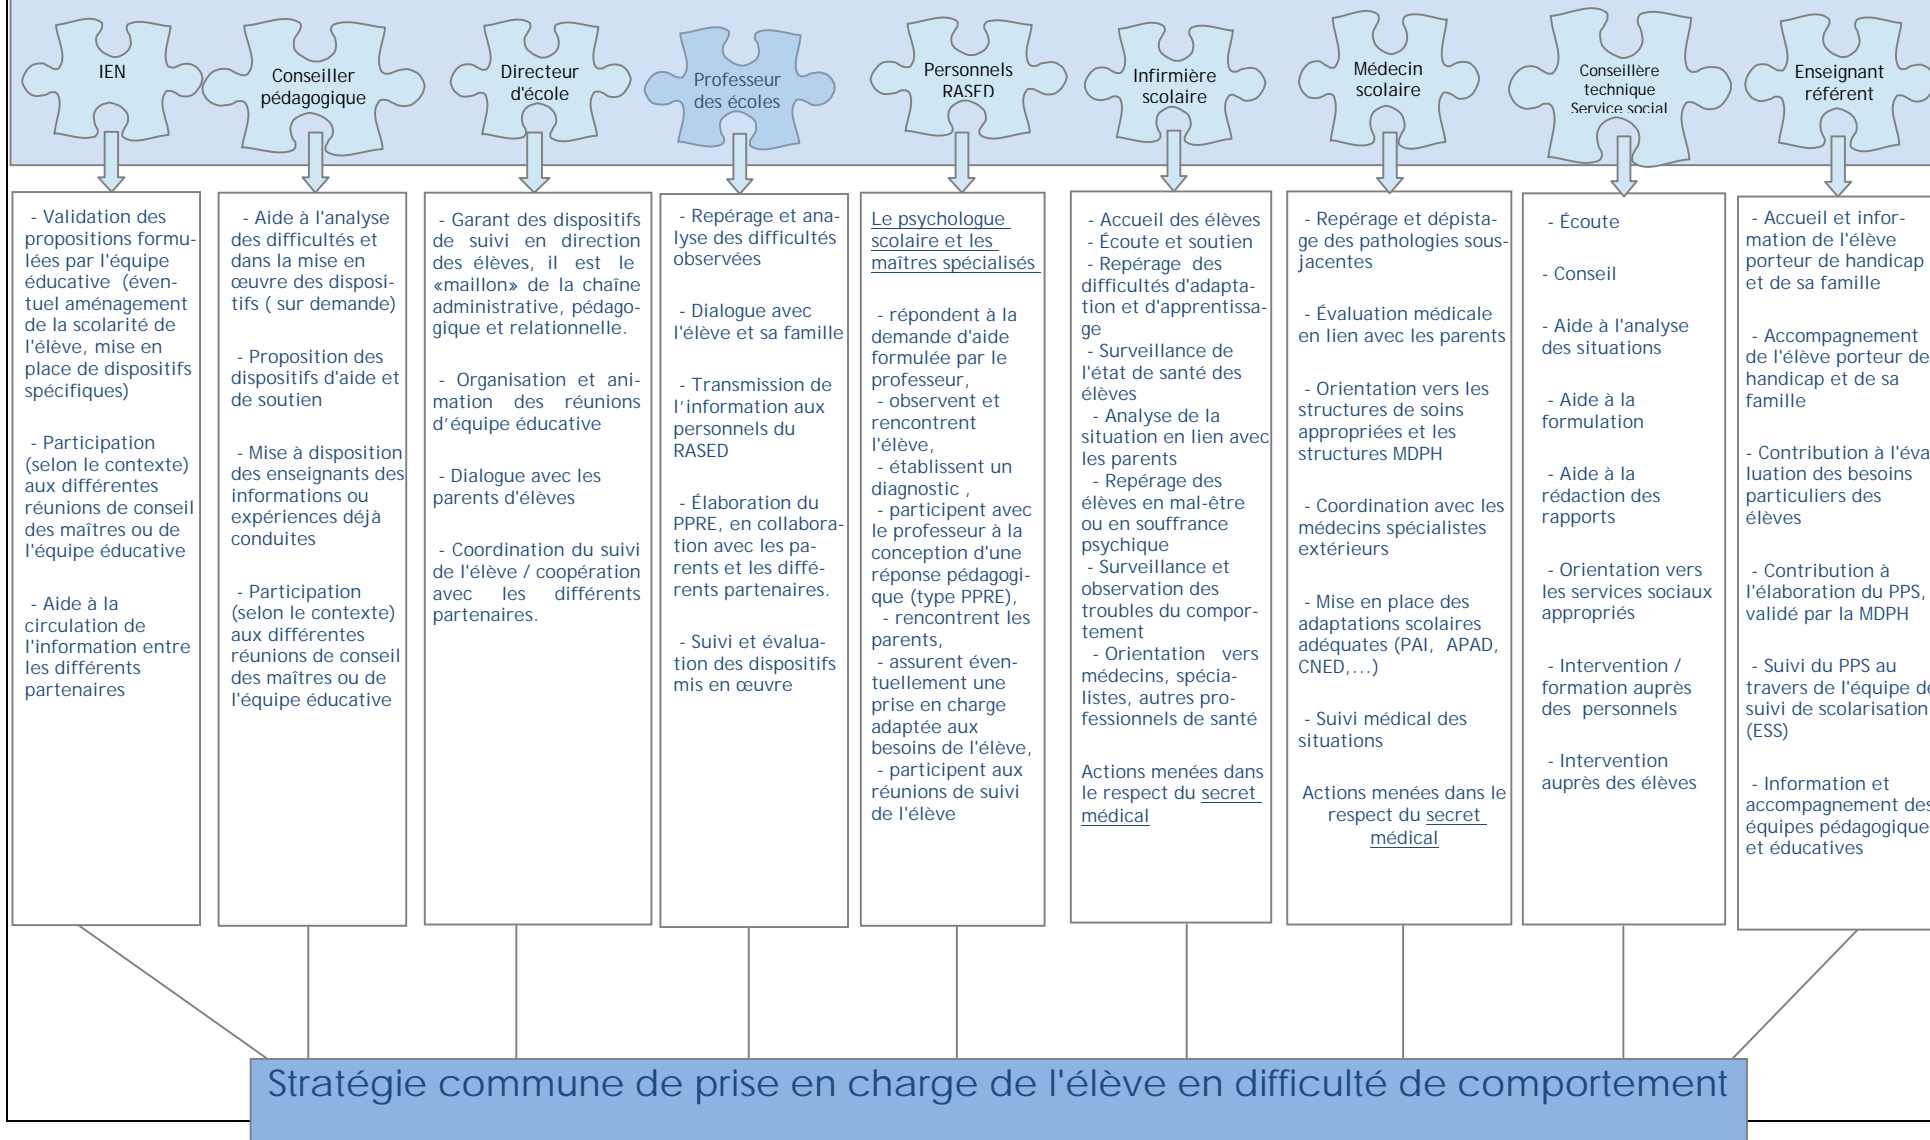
IEN

Conseiller pédagogique

Directeur d'école

Professeur des écoles

Personnels RASED

Infirmière scolaire

Médecin scolaire

Conseillère technique Service social

Enseignant référent

- Validation des propositions formulées par l'équipe éducative (éventuel aménagement de la scolarité de l'élève, mise en place de dispositifs spécifiques)

- Participation (selon le contexte) aux différentes réunions de conseil des maîtres ou de l'équipe éducative

- Aide à la circulation de l'information entre les différents partenaires

- Aide à l'analyse des difficultés et dans la mise en œuvre des dispositifs ( sur demande)

- Proposition des dispositifs d'aide et de soutien

- Mise à disposition des enseignants des informations ou expériences déjà conduites

- Participation (selon le contexte) aux différentes réunions de conseil des maîtres ou de l'équipe éducative

- Garant des dispositifs de suivi en direction des élèves, il est le «maillon» de la chaîne administrative, pédagogique et relationnelle.

- Organisation et animation des réunions d'équipe éducative

- Dialogue avec les parents d'élèves

- Coordination du suivi de l'élève / coopération avec les différents partenaires.

- Repérage et analyse des difficultés observées

- Dialogue avec l'élève et sa famille

- Transmission de l'information aux personnels du RASED

- Élaboration du PPRE, en collaboration avec les parents et les différents partenaires.

- Suivi et évaluation des dispositifs mis en œuvre

Le psychologue scolaire et les maîtres spécialisés

- répondent à la demande d'aide formulée par le professeur,
- observent et rencontrent l'élève,
- établissent un diagnostic ,
- participent avec le professeur à la conception d'une réponse pédagogique (type PPRE),
- rencontrent les parents,
- assurent éventuellement une prise en charge adaptée aux besoins de l'élève,
- participent aux réunions de suivi de l'élève

- Accueil des élèves
- Écoute et soutien
- Repérage des difficultés d'adaptation et d'apprentissage
- Surveillance de l'état de santé des élèves
- Analyse de la situation en lien avec les parents
- Repérage des élèves en mal-être ou en souffrance psychique
- Surveillance et observation des troubles du comportement
- Orientation vers médecins, spécialistes, autres professionnels de santé

Actions menées dans le respect du secret médical

- Repérage et dépistage des pathologies sous-jacentes

- Évaluation médicale en lien avec les parents

- Orientation vers les structures de soins appropriées et les structures MDPH

- Coordination avec les médecins spécialistes extérieurs

- Mise en place des adaptations scolaires adéquates (PAI, APAD, CNED,...)

- Suivi médical des situations

Actions menées dans le respect du secret médical

- Écoute

- Conseil

- Aide à l'analyse des situations

- Aide à la formulation

- Aide à la rédaction des rapports

- Orientation vers les services sociaux appropriés

- Intervention / formation auprès des personnels

- Intervention auprès des élèves

- Accueil et information de l'élève porteur de handicap et de sa famille

- Accompagnement de l'élève porteur de handicap et de sa famille

- Contribution à l'évaluation des besoins particuliers des élèves

- Contribution à l'élaboration du PPS, validé par la MDPH

- Suivi du PPS au travers de l'équipe de suivi de scolarisation (ESS)

- Information et accompagnement des équipes pédagogique et éducatives

Stratégie commune de prise en charge de l'élève en difficulté de comportement